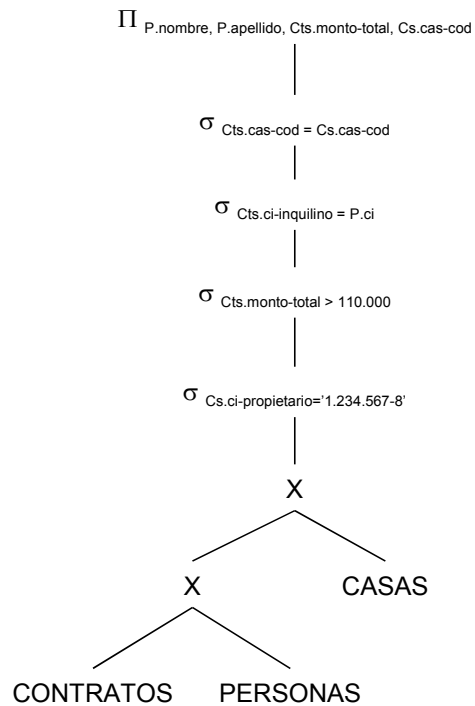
$\Pi_{\text{P.nombre, P.apellido, Cts.monto-total, Cs.cas-cod}}$

$\sigma_{\text{Cts.cas-cod = Cs.cas-cod}}$

$\sigma_{\text{Cts.ci-inquilino = P.ci}}$

$\sigma_{\text{Cts.monto-total > 110.000}}$

$\sigma_{\text{Cs.ci-propietario='1.234.567-8'}}$

X

X

CASAS

CONTRATOS

PERSONAS